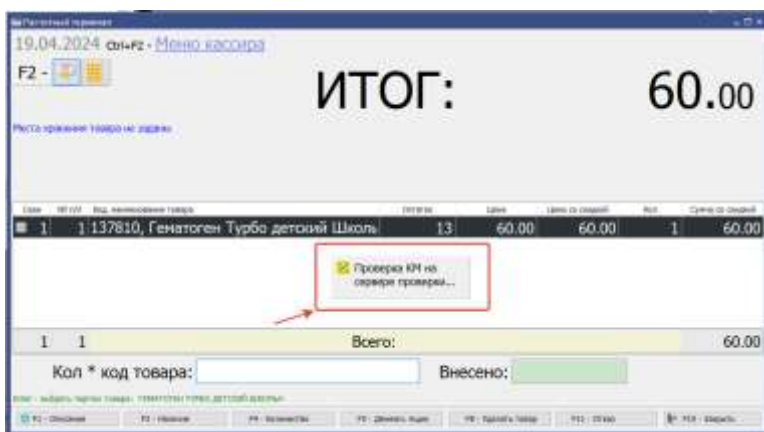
19.04.2024 Ctrl+F2 - Меню кассира

F2 -

ИТОГ:

60.00

Место хранения товара не задано

| Секц | № п/п | Код, наименование товара | Остаток | Цена | Цена со скидкой | Кол | Сумма со скидкой |
|---|---|---|---|---|---|---|---|
| 1 | 1 | 137810, Гематоген Турбо детский Школь | 13 | 60.00 | 60.00 | 1 | 60.00 |

Проверка КМ на сервере проверки...

| 1 | 1 | Всего: | 60.00 |
|---|---|---|---|

Кол * код товара:

Внесено:

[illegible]

F1 - Описание | F2 - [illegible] | F4 - Количество | F5 - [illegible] | F8 - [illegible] | F11 - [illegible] | F12 - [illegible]